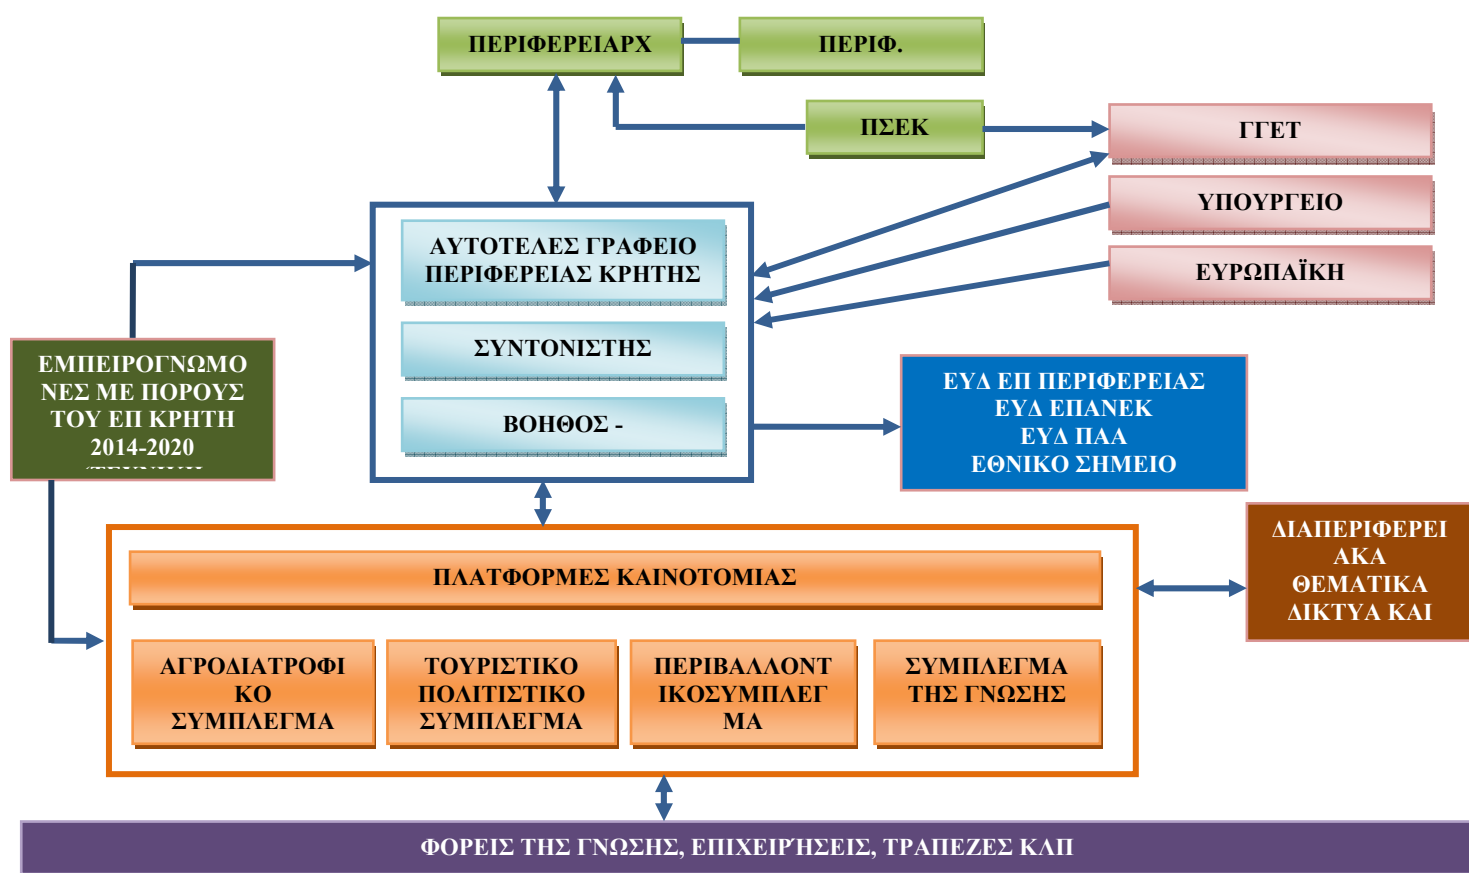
ΠΕΡΙΦΕΡΕΙΑΡΧ

ΠΕΡΙΦ.

ΠΣΕΚ

ΓΓΕΤ

ΥΠΟΥΡΓΕΙΟ

ΕΥΡΩΠΑΪΚΗ

ΑΥΤΟΤΕΛΕΣ ΓΡΑΦΕΙΟ ΠΕΡΙΦΕΡΕΙΑΣ ΚΡΗΤΗΣ

ΣΥΝΤΟΝΙΣΤΗΣ

ΒΟΗΘΟΣ -

ΕΜΠΕΙΡΟΓΝΩΜΟ ΝΕΣ ΜΕ ΠΟΡΟΥΣ ΤΟΥ ΕΠ ΚΡΗΤΗ 2014-2020 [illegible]

ΕΥΔ ΕΠ ΠΕΡΙΦΕΡΕΙΑΣ
ΕΥΔ ΕΠΑΝΕΚ
ΕΥΔ ΠΑΑ
ΕΘΝΙΚΟ ΣΗΜΕΙΟ

ΠΛΑΤΦΟΡΜΕΣ ΚΑΙΝΟΤΟΜΙΑΣ

ΔΙΑΠΕΡΙΦΕΡΕΙ ΑΚΑ ΘΕΜΑΤΙΚΑ ΔΙΚΤΥΑ ΚΑΙ

ΑΓΡΟΔΙΑΤΡΟΦΙ ΚΟ ΣΥΜΠΛΕΓΜΑ

ΤΟΥΡΙΣΤΙΚΟ ΠΟΛΙΤΙΣΤΙΚΟ ΣΥΜΠΛΕΓΜΑ

ΠΕΡΙΒΑΛΛΟΝΤ ΙΚΟΣΥΜΠΛΕΓ ΜΑ

ΣΥΜΠΛΕΓΜΑ ΤΗΣ ΓΝΩΣΗΣ

ΦΟΡΕΙΣ ΤΗΣ ΓΝΩΣΗΣ, ΕΠΙΧΕΙΡΉΣΕΙΣ, ΤΡΑΠΕΖΕΣ ΚΛΠ